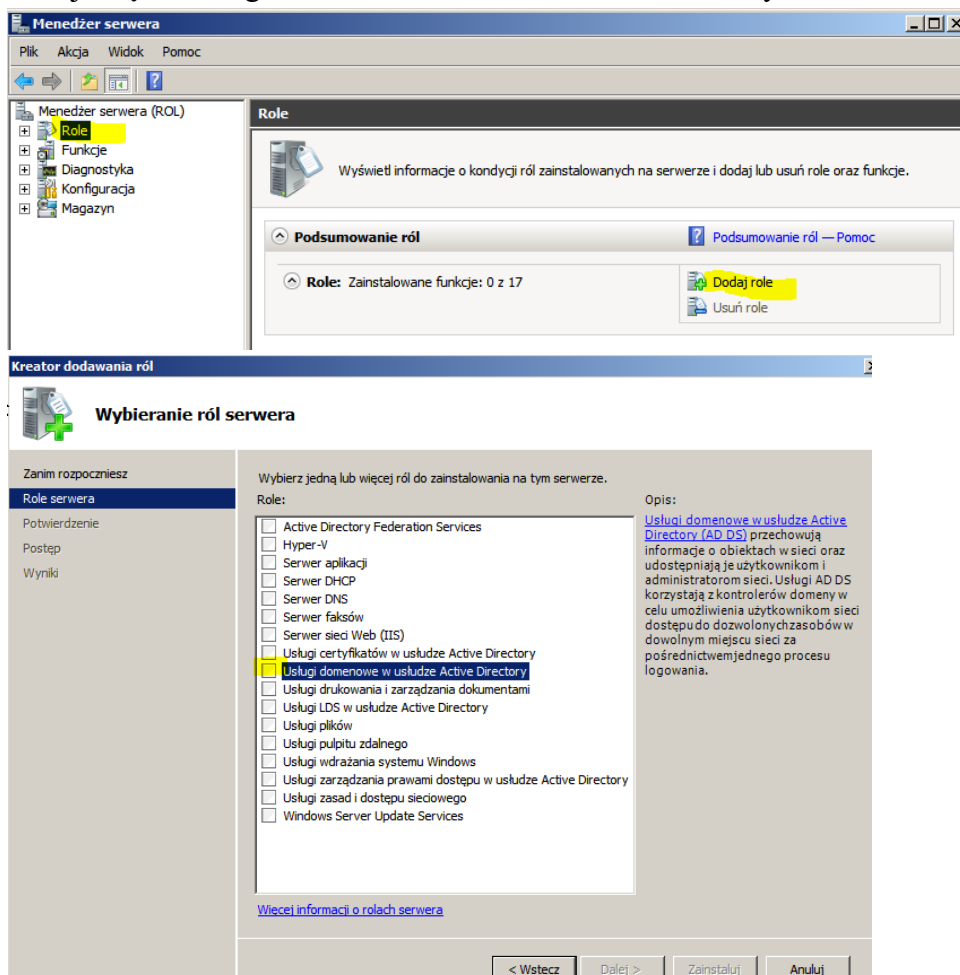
Menedżer serwera

Plik Akcja Widok Pomoc

Menedżer serwera (ROL)
Role
Funkcje
Diagnostyka
Konfiguracja
Magazyn

Role

Wyświetl informacje o kondycji ról zainstalowanych na serwerze i dodaj lub usuń role oraz funkcje.

Podsumowanie ról

Podsumowanie ról — Pomoc

Role: Zainstalowane funkcje: 0 z 17

Dodaj role
Usuń role

Kreator dodawania ról

Wybieranie ról serwera

Zanim rozpoczniesz
Role serwera
Potwierdzenie
Postęp
Wyniki

Wybierz jedną lub więcej ról do zainstalowania na tym serwerze.
Role:

Active Directory Federation Services
Hyper-V
Serwer aplikacji
Serwer DHCP
Serwer DNS
Serwer faksów
Serwer sieci Web (IIS)
Usługi certyfikatów w usłudze Active Directory
Usługi domenowe w usłudze Active Directory
Usługi drukowania i zarządzania dokumentami
Usługi LDS w usłudze Active Directory
Usługi plików
Usługi pulpitu zdalnego
Usługi wdrażania systemu Windows
Usługi zarządzania prawami dostępu w usłudze Active Directory
Usługi zasad i dostępu sieciowego
Windows Server Update Services

Opis:
Usługi domenowe w usłudze Active Directory (AD DS) przechowują informacje o obiektach w sieci oraz udostępniają je użytkownikom i administratorom sieci. Usługi AD DS korzystają z kontrolerów domeny w celu umożliwienia użytkownikom sieci dostępu do dozwolonychzasobów w dowolnym miejscu sieci za pośrednictwemjednego procesu logowania.

Więcej informacji o rolach serwera

< Wstecz
Dalej >
Zainstaluj
Anuluj